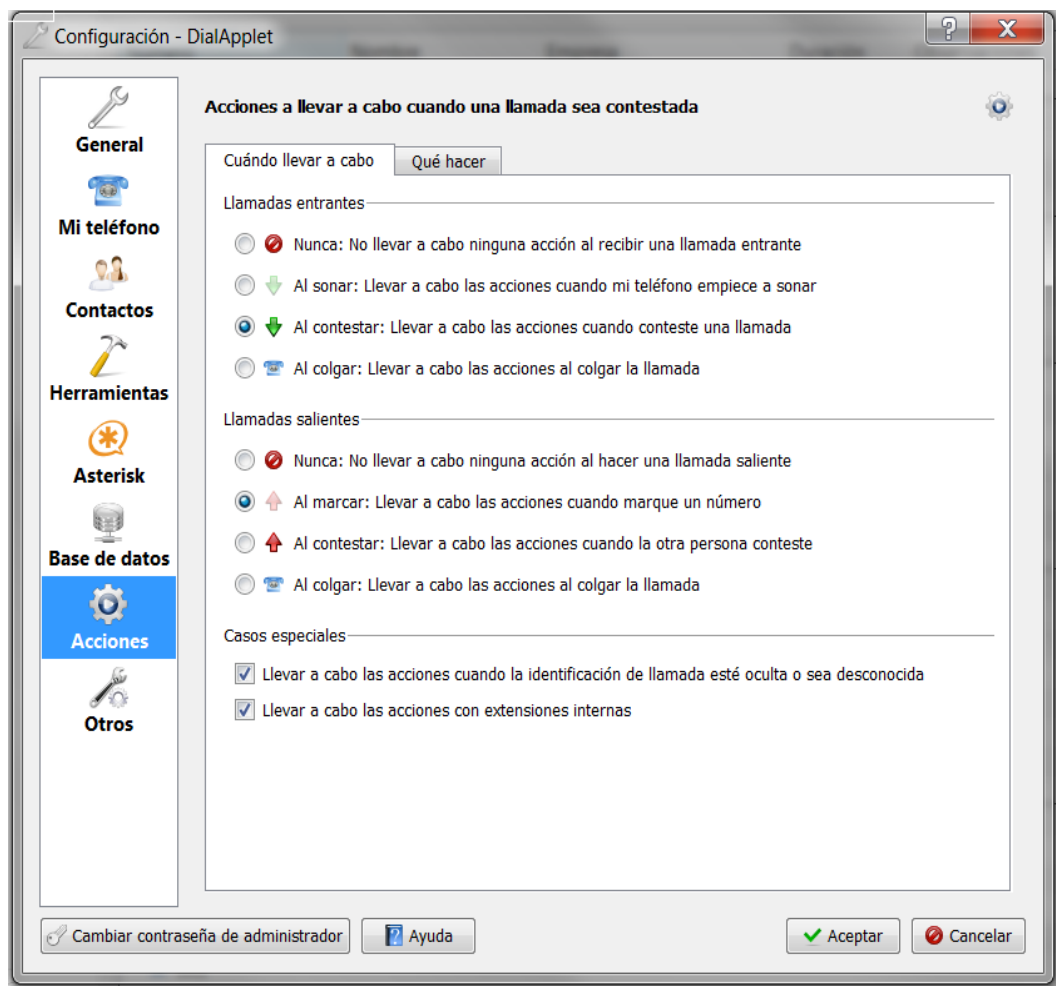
Configuración - DialApplet

?
X

General
Mi teléfono
Contactos
Herramientas
Asterisk
Base de datos
Acciones
Otros

Acciones a llevar a cabo cuando una llamada sea contestada

Cuándo llevar a cabo
Qué hacer

Llamadas entrantes

Nunca: No llevar a cabo ninguna acción al recibir una llamada entrante
Al sonar: Llevar a cabo las acciones cuando mi teléfono empiece a sonar
Al contestar: Llevar a cabo las acciones cuando conteste una llamada
Al colgar: Llevar a cabo las acciones al colgar la llamada

Llamadas salientes

Nunca: No llevar a cabo ninguna acción al hacer una llamada saliente
Al marcar: Llevar a cabo las acciones cuando marque un número
Al contestar: Llevar a cabo las acciones cuando la otra persona conteste
Al colgar: Llevar a cabo las acciones al colgar la llamada

Casos especiales

Llevar a cabo las acciones cuando la identificación de llamada esté oculta o sea desconocida
Llevar a cabo las acciones con extensiones internas

Cambiar contraseña de administrador
Ayuda
Aceptar
Cancelar